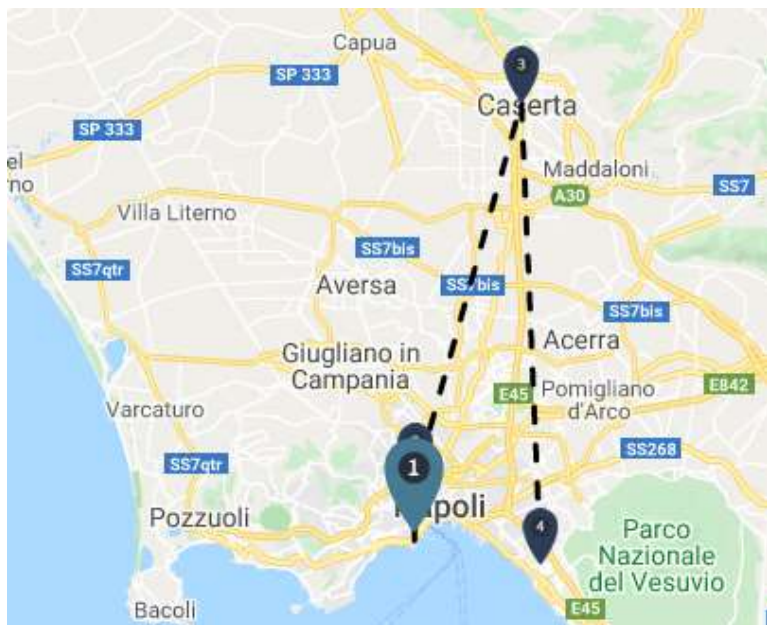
Capua
SP 333
3
Caserta
SP 333
el
rno
Maddaloni
SS7
A30
Villa Literno
SS7bis
SS7qtr
Aversa
SS7bis
SS7bis
Acerra
Giugliano in Campania
E45
Pomigliano d'Arco
E842
Varcaturo
SS268
SS7qtr
1
Pozzuoli
Napoli
4
Parco Nazionale del Vesuvio
Bacoli
E45